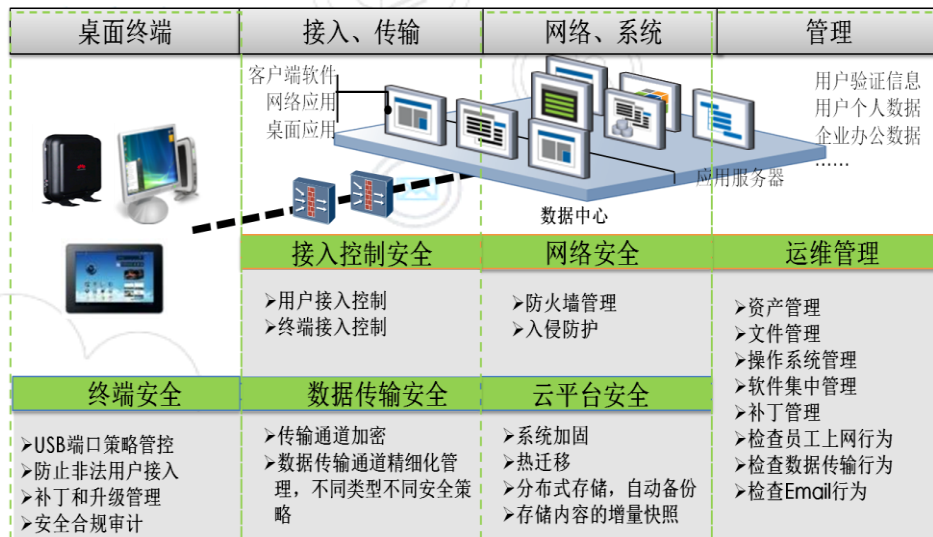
桌面终端

接入、传输

网络、系统

管理

客户端软件
网络应用
桌面应用

用户验证信息
用户个人数据
企业办公数据
……

应用服务器

数据中心

接入控制安全

网络安全

运维管理

➢用户接入控制
➢终端接入控制

➢防火墙管理
➢入侵防护

➢资产管理
➢文件管理
➢操作系统管理
➢软件集中管理
➢补丁管理
➢检查员工上网行为
➢检查数据传输行为
➢检查Email行为

终端安全

数据传输安全

云平台安全

➢USB端口策略管控
➢防止非法用户接入
➢补丁和升级管理
➢安全合规审计

➢传输通道加密
➢数据传输通道精细化管理，不同类型不同安全策略

➢系统加固
➢热迁移
➢分布式存储，自动备份
➢存储内容的增量快照